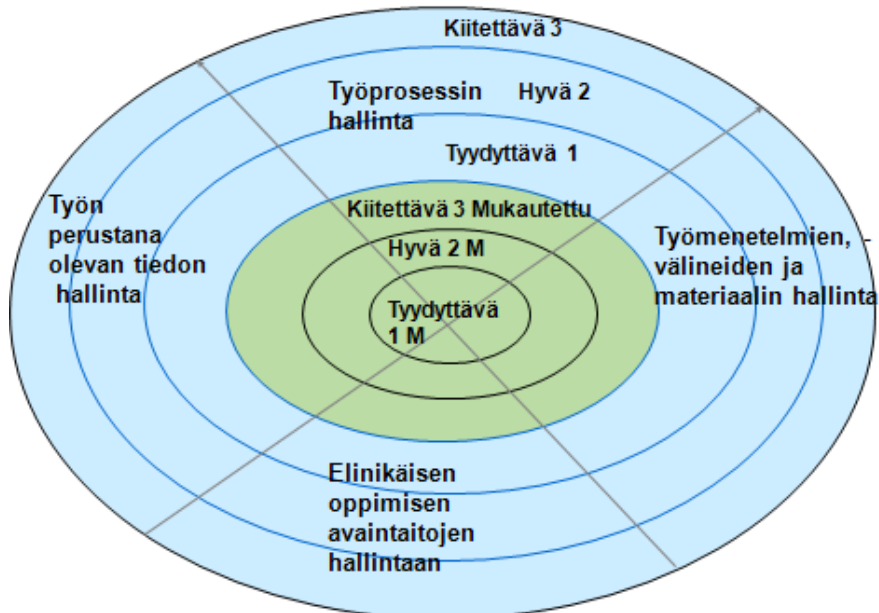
Kiitettävä 3

Työprosessin hallinta

Hyvä 2

Tyydyttävä 1

Työn perustana olevan tiedon hallinta

Kiitettävä 3 Mukautettu

Hyvä 2 M

Tyydyttävä 1 M

Työmenetelmien, -välineiden ja materiaalin hallinta

Elinikäisen oppimisen avaintaitojen hallintaan